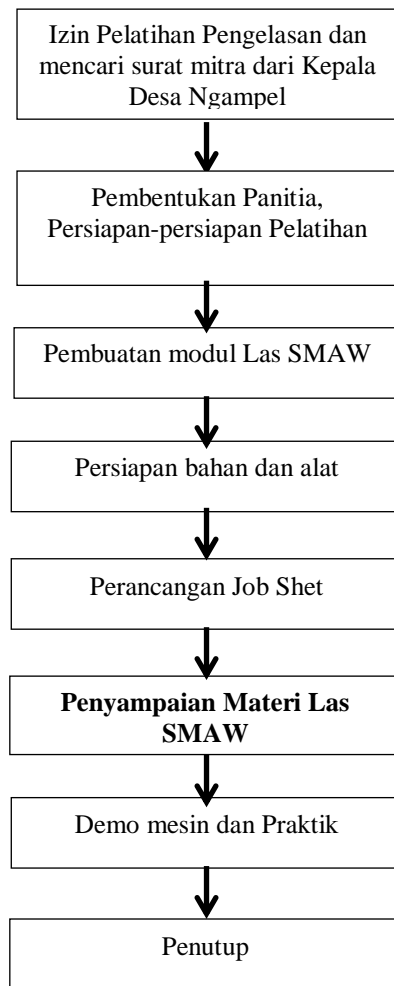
Izin Pelatihan Pengelasan dan mencari surat mitra dari Kepala Desa Ngampel

Pembentukan Panitia, Persiapan-persiapan Pelatihan

Pembuatan modul Las SMAW

Persiapan bahan dan alat

Perancangan Job Shet

**Penyampaian Materi Las SMAW**

Demo mesin dan Praktik

Penutup